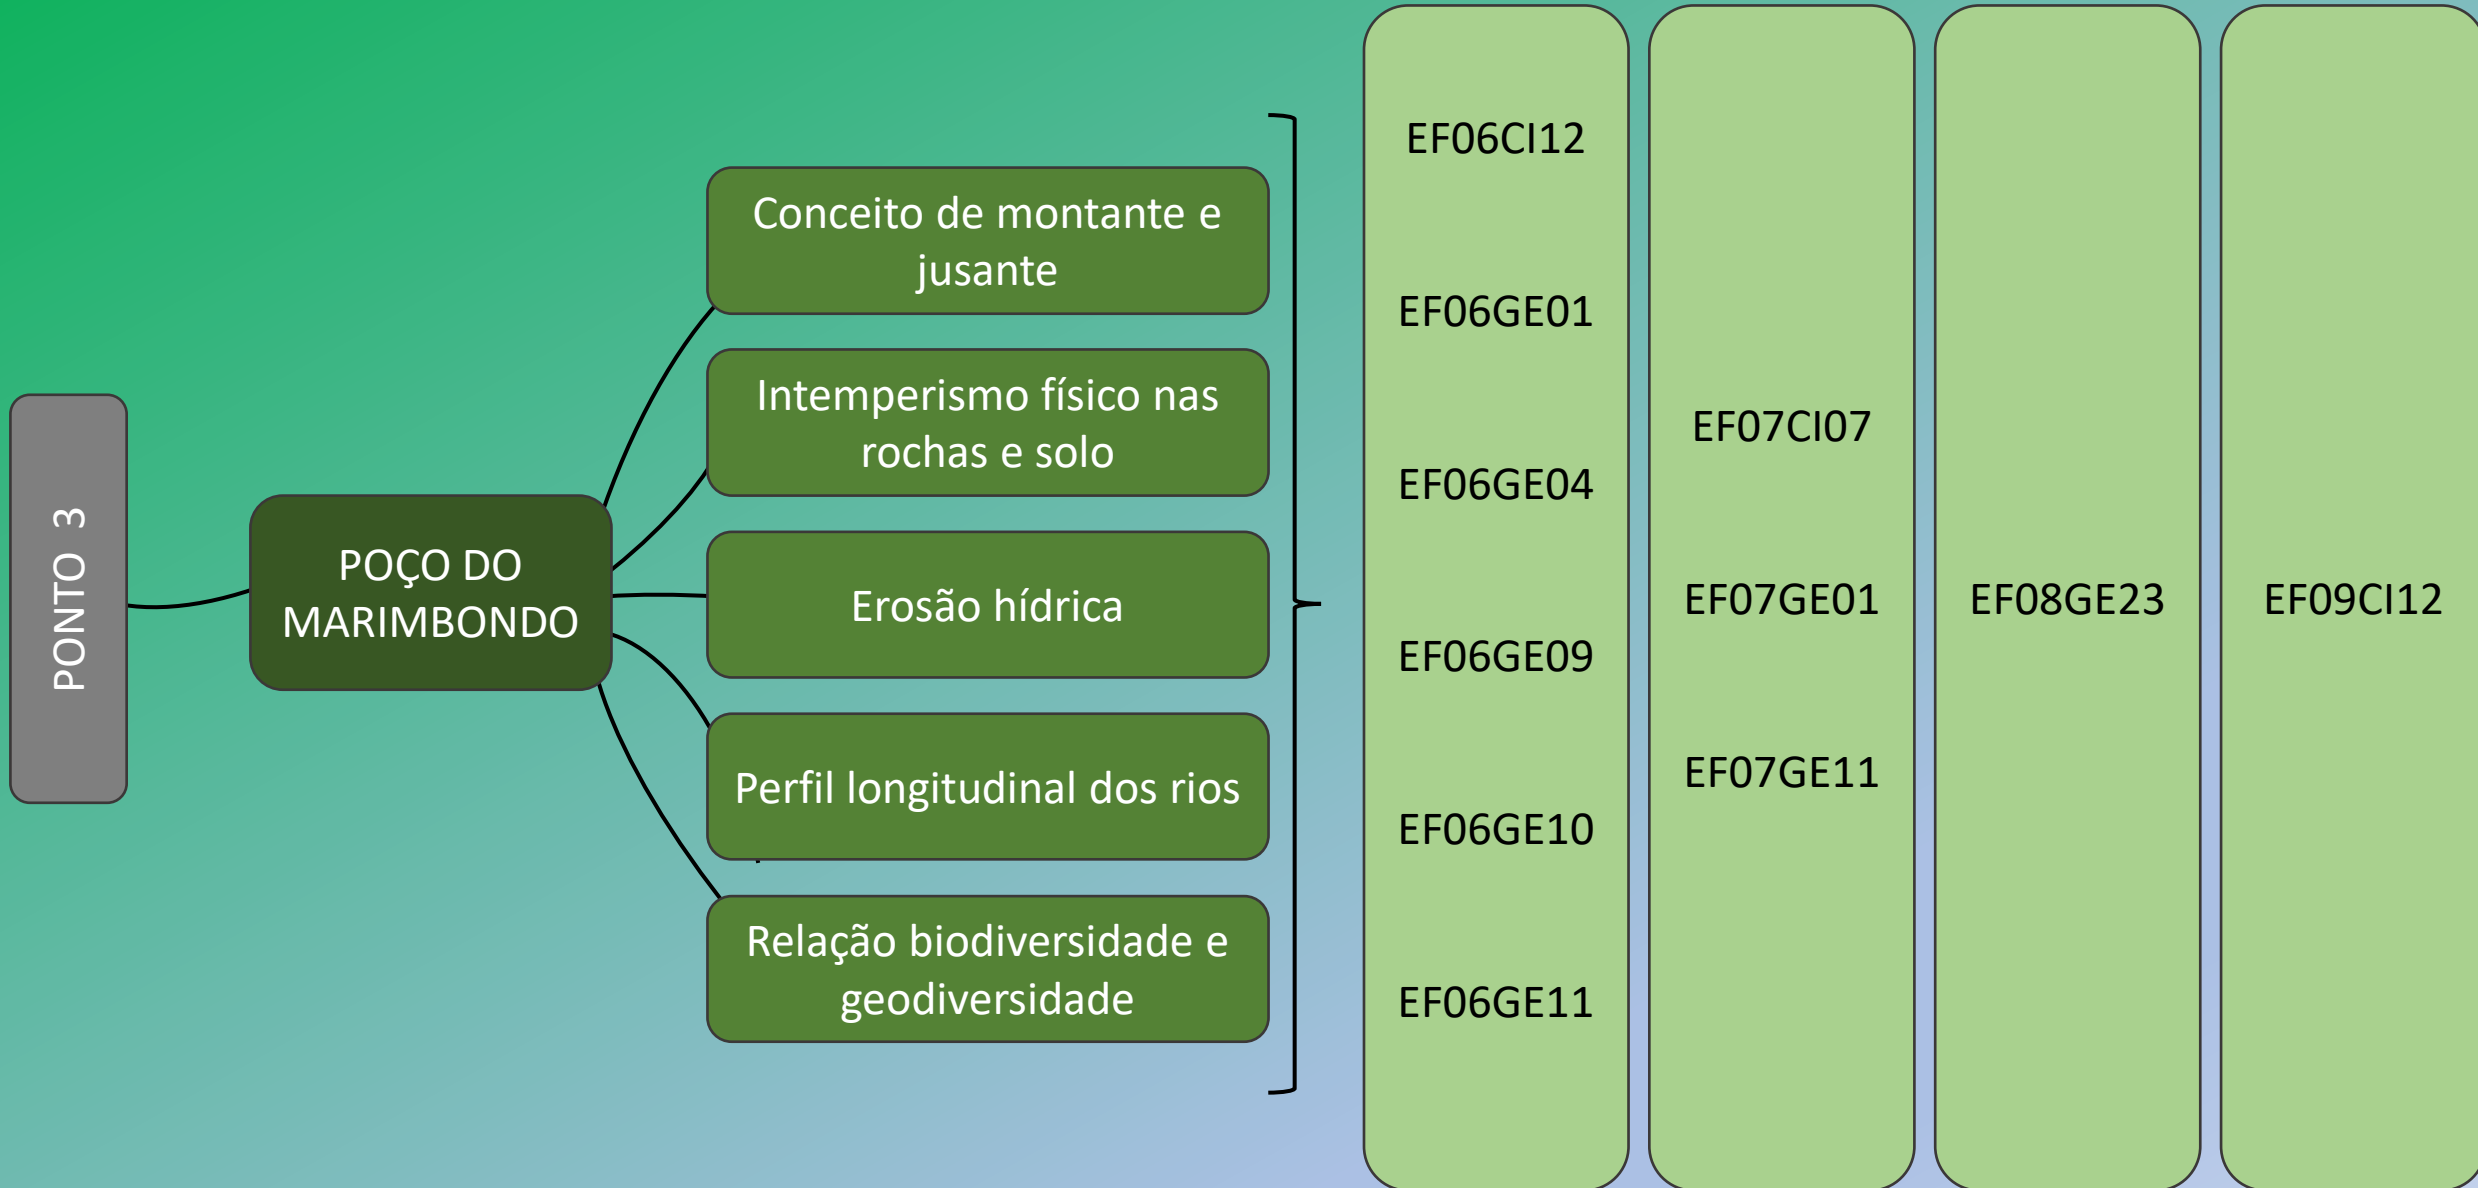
PONTO 3

POÇO DO MARIMBONDO

Conceito de montante e jusante

Intemperismo físico nas rochas e solo

Erosão hídrica

Perfil longitudinal dos rios

Relação biodiversidade e geodiversidade

EF06CI12

EF06GE01

EF06GE04

EF06GE09

EF06GE10

EF06GE11

EF07CI07

EF07GE01

EF07GE11

EF08GE23

EF09CI12